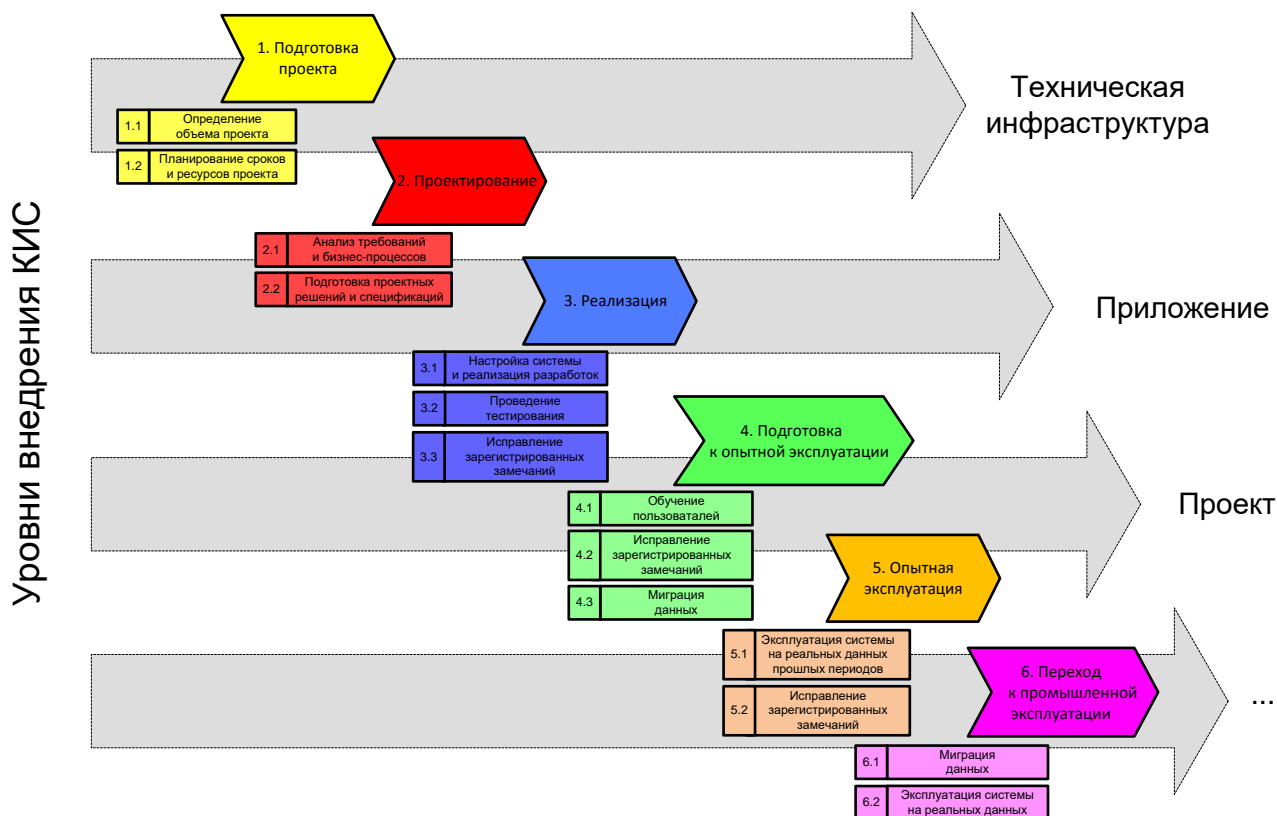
Уровни внедрения КИС

1. Подготовка проекта

| 1.1 | Определение объема проекта |
|---|---|
| 1.2 | Планирование сроков и ресурсов проекта |

Техническая инфраструктура

2. Проектирование

| 2.1 | Анализ требований и бизнес-процессов |
|---|---|
| 2.2 | Подготовка проектных решений и спецификаций |

3. Реализация

Приложение

| 3.1 | Настройка системы и реализация разработок |
|---|---|
| 3.2 | Проведение тестирования |
| 3.3 | Исправление зарегистрированных замечаний |

4. Подготовка к опытной эксплуатации

Проект

| 4.1 | Обучение пользоватаелей |
|---|---|
| 4.2 | Исправление зарегистрированных замечаний |
| 4.3 | Миграция данных |

5. Опытная эксплуатация

| 5.1 | Эксплуатация системы на реальных данных прошлых периодов |
|---|---|
| 5.2 | Исправление зарегистрированных замечаний |

6. Переход к промышленной эксплуатации

...

| 6.1 | Миграция данных |
|---|---|
| 6.2 | Эксплуатация системы на реальных данных |